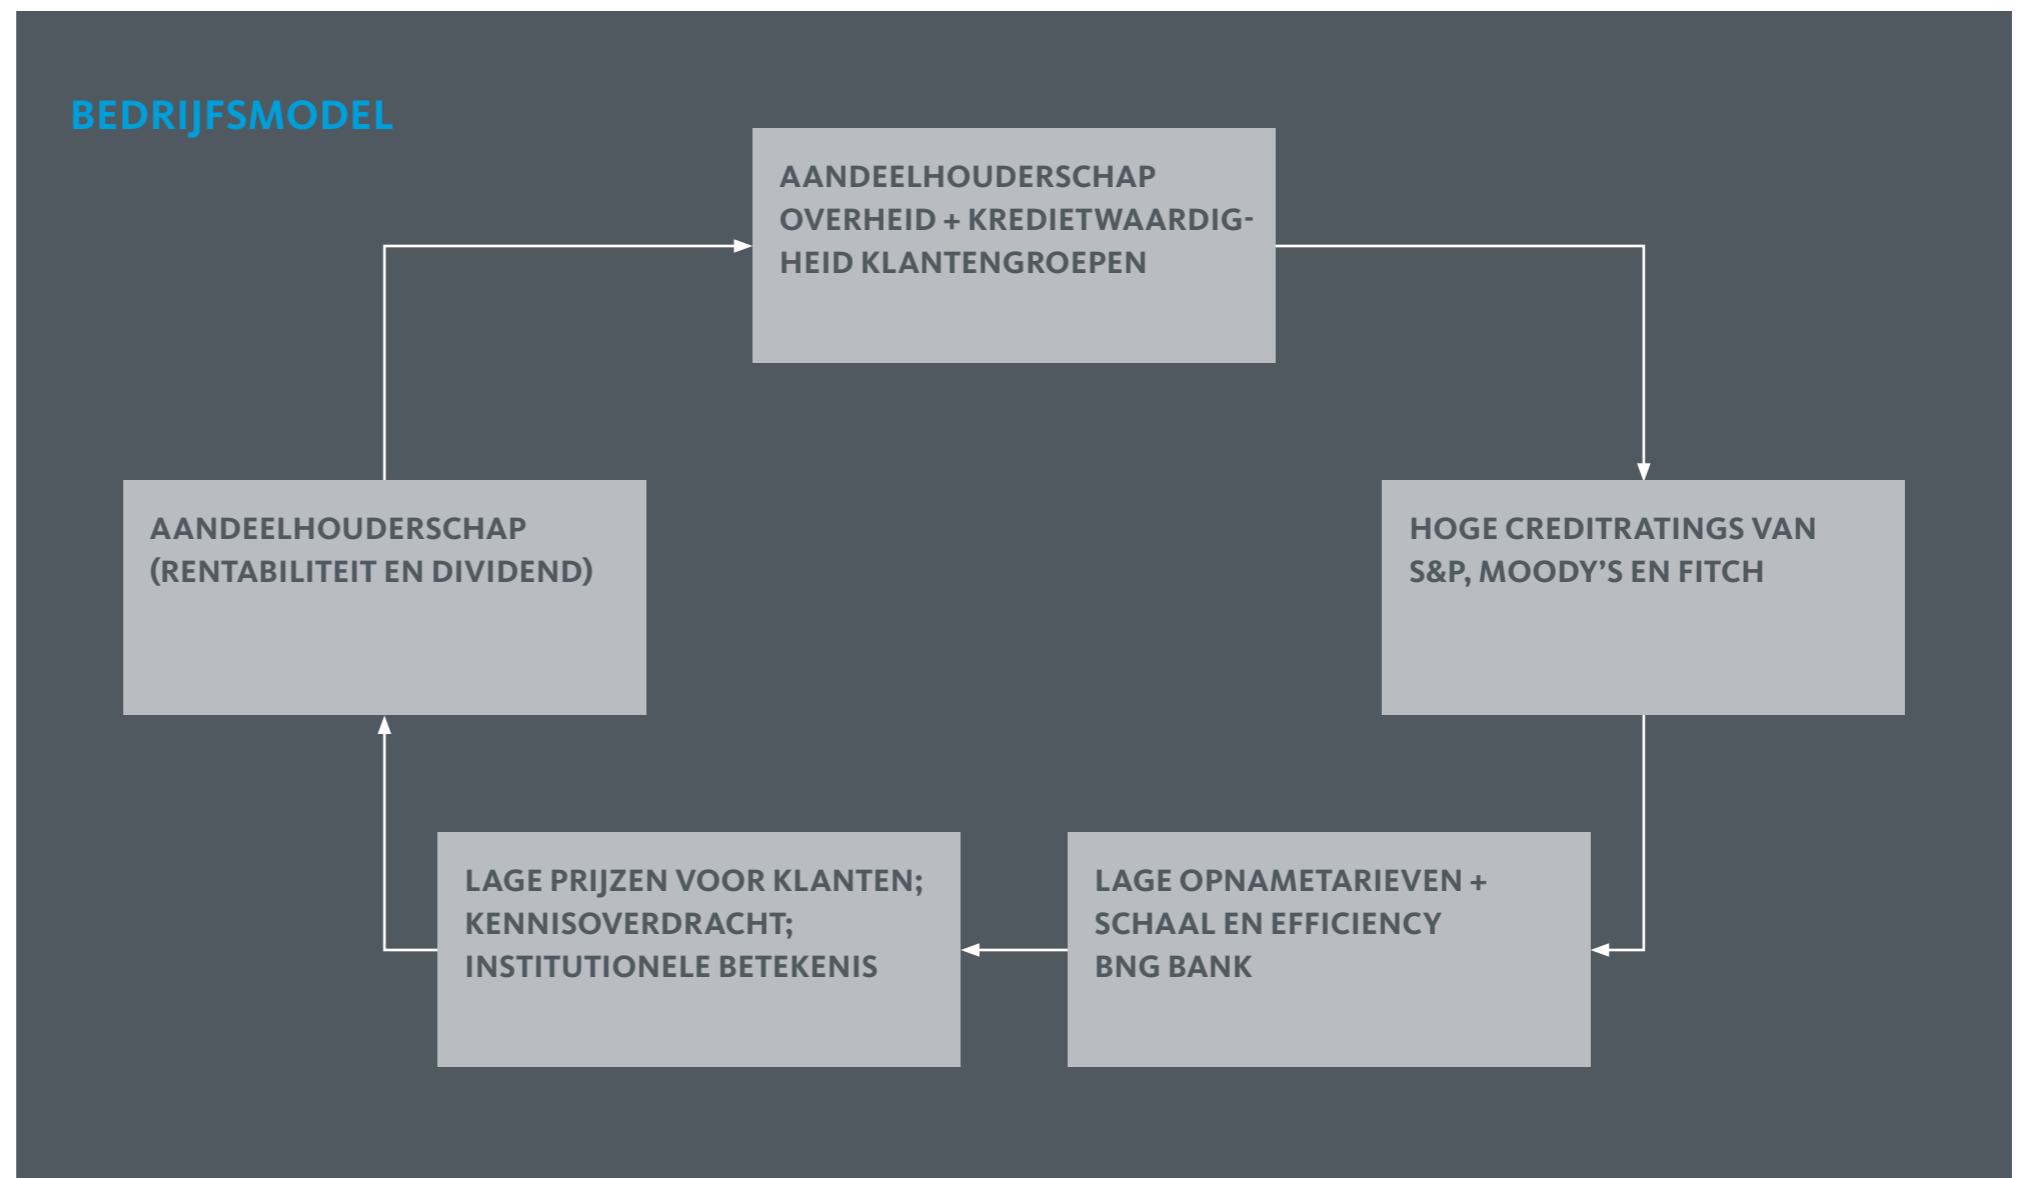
BEDRIJFSMODEL

AANDEELHOUDERSCHAP OVERHEID + KREDIETWAARDIGHEID KLANTENGROEPEN

HOGE CREDITRATINGS VAN S&P, MOODY'S EN FITCH

LAGE OPNAMETARIEVEN + SCHAAL EN EFFICIENCY BNG BANK

LAGE PRIJZEN VOOR KLANTEN; KENNISOVERDRACHT; INSTITUTIONELE BETEKENIS

AANDEELHOUDERSCHAP (RENTABILITEIT EN DIVIDEND)